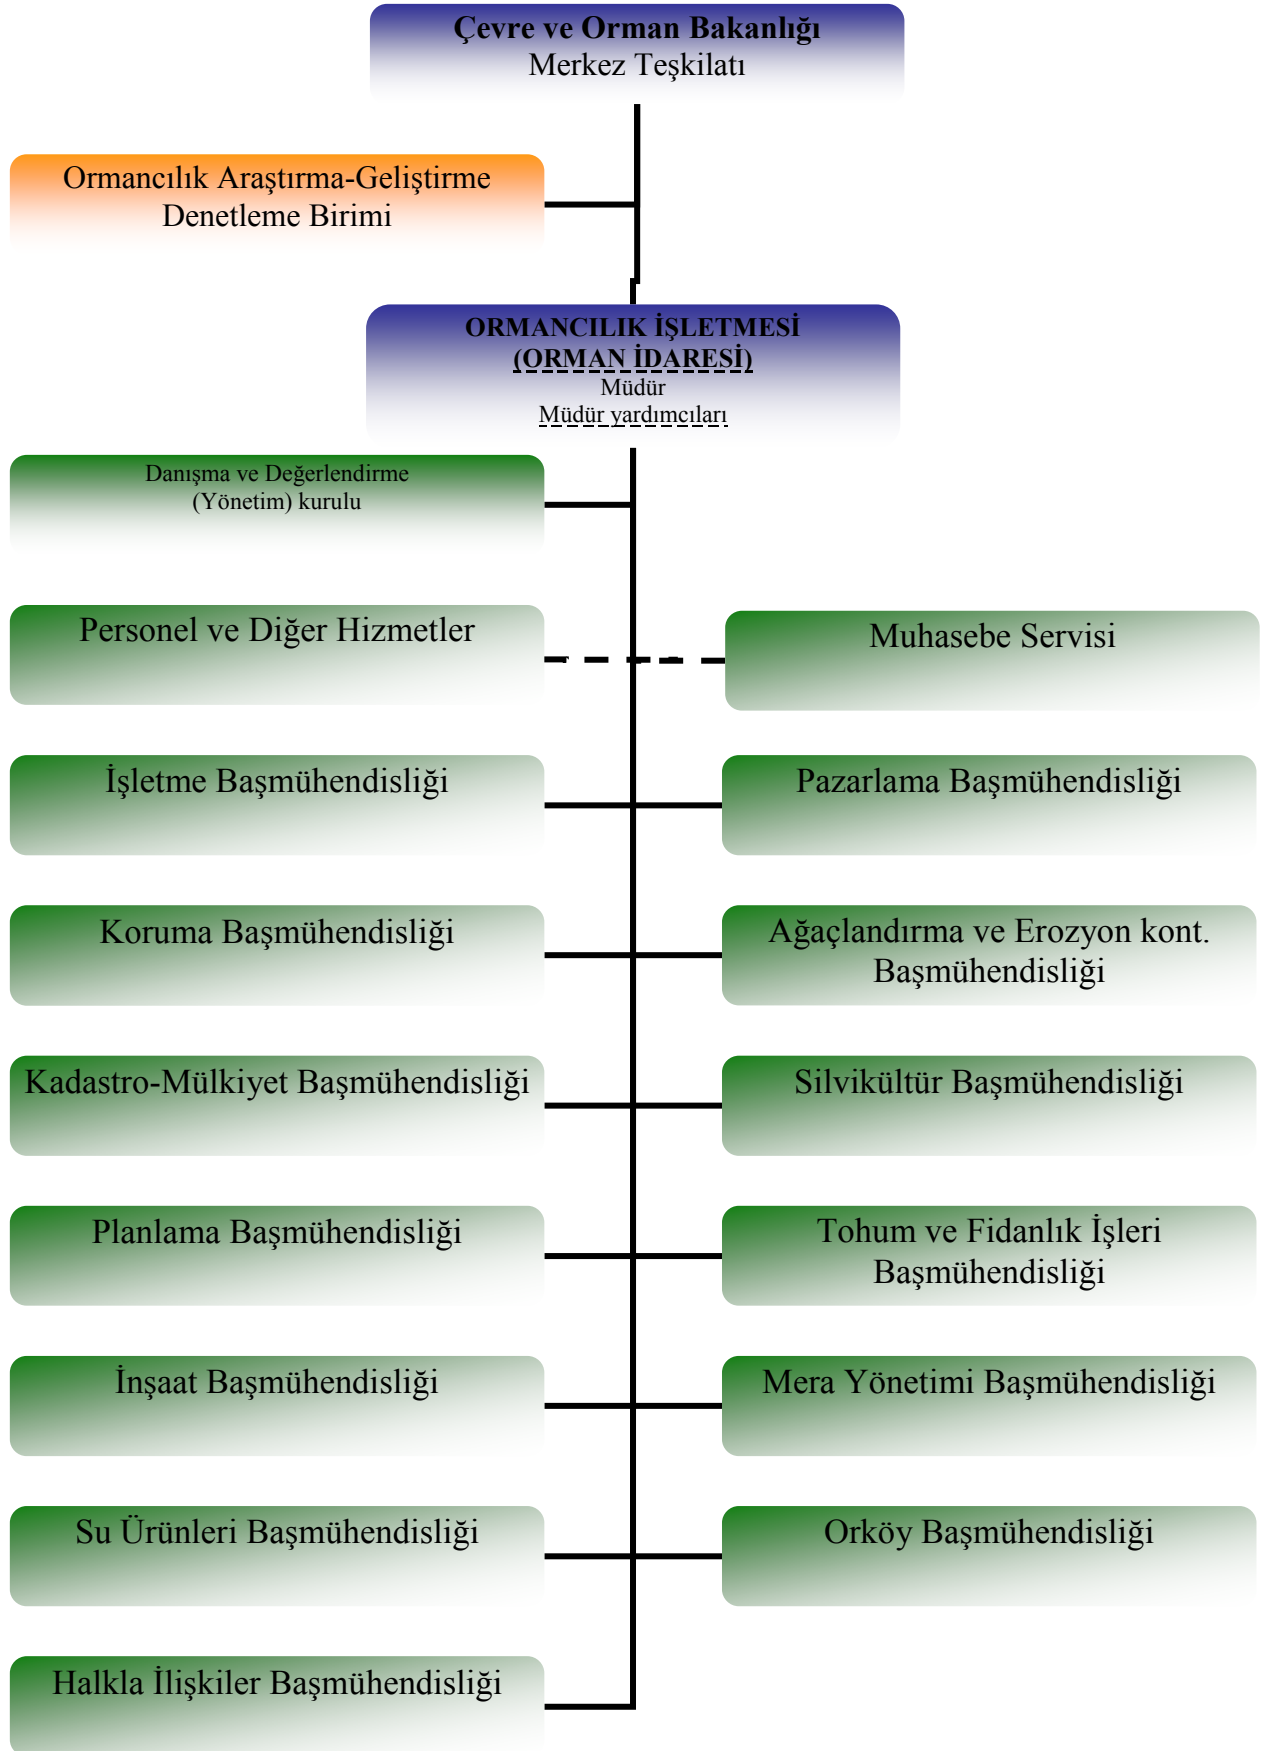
Çevre ve Orman Bakanlığı
Merkez Teşkilatı

Ormancılık Araştırma-Geliştirme
Denetleme Birimi

ORMANCILIK İŞLETMESİ
(ORMAN İDARESİ)
Müdür
Müdür yardımcıları

Danışma ve Değerlendirme
(Yönetim) kurulu

Personel ve Diğer Hizmetler

Muhasebe Servisi

İşletme Başmühendisliği

Pazarlama Başmühendisliği

Koruma Başmühendisliği

Ağaçlandırma ve Erozyon kont. Başmühendisliği

Kadastro-Mülkiyet Başmühendisliği

Silvikültür Başmühendisliği

Planlama Başmühendisliği

Tohum ve Fidanlık İşleri Başmühendisliği

İnşaat Başmühendisliği

Mera Yönetimi Başmühendisliği

Su Ürünleri Başmühendisliği

Orköy Başmühendisliği

Halkla İlişkiler Başmühendisliği